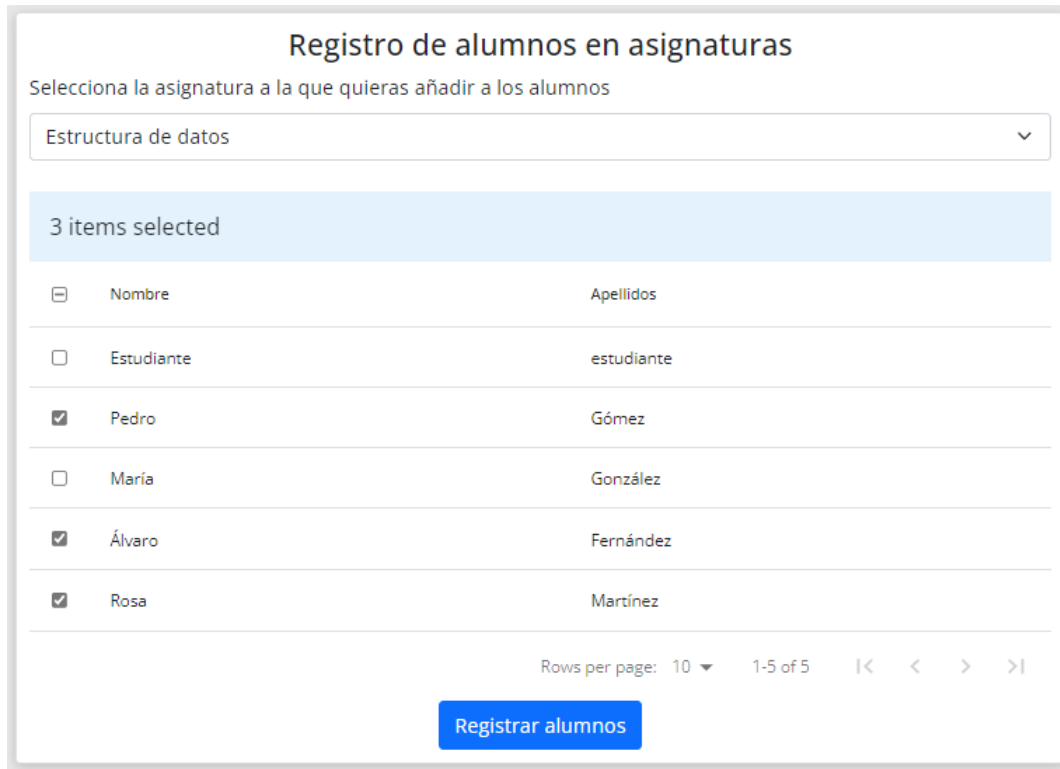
Registro de alumnos en asignaturas

Selecciona la asignatura a la que quieras añadir a los alumnos

Estructura de datos

3 items selected

| | Nombre | Apellidos |
|---|---|---|
| ☐ | Estudiante | estudiante |
| ☑ | Pedro | Gómez |
| ☐ | María | González |
| ☑ | Álvaro | Fernández |
| ☑ | Rosa | Martínez |

Rows per page: 10 1-5 of 5

Registrar alumnos